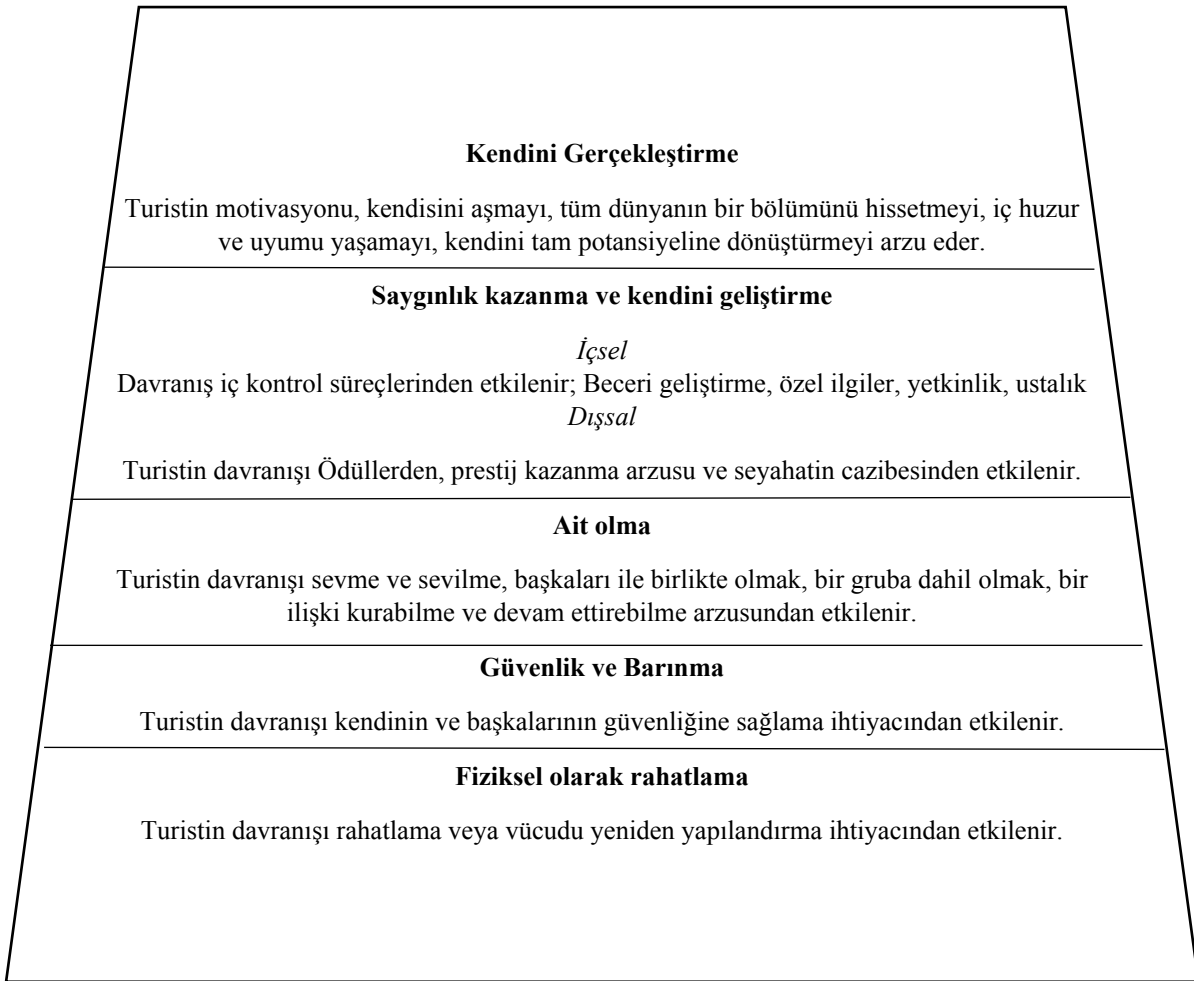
**Kendini Gerçekleştirme**

Turistin motivasyonu, kendisini aşmayı, tüm dünyanın bir bölümünü hissetmeyi, iç huzur ve uyumu yaşamayı, kendini tam potansiyeline dönüştürmeyi arzu eder.

**Saygınlık kazanma ve kendini geliştirme**

*İçsel*
Davranış iç kontrol süreçlerinden etkilenir; Beceri geliştirme, özel ilgiler, yetkinlik, ustalık
*Dışsal*

Turistin davranışı Ödüllerden, prestij kazanma arzusu ve seyahatin cazibesinden etkilenir.

**Ait olma**

Turistin davranışı sevme ve sevilme, başkaları ile birlikte olmak, bir gruba dahil olmak, bir ilişki kurabilme ve devam ettirebilme arzusundan etkilenir.

**Güvenlik ve Barınma**

Turistin davranışı kendinin ve başkalarının güvenliğine sağlama ihtiyacından etkilenir.

**Fiziksel olarak rahatlama**

Turistin davranışı rahatlama veya vücudu yeniden yapılandırma ihtiyacından etkilenir.